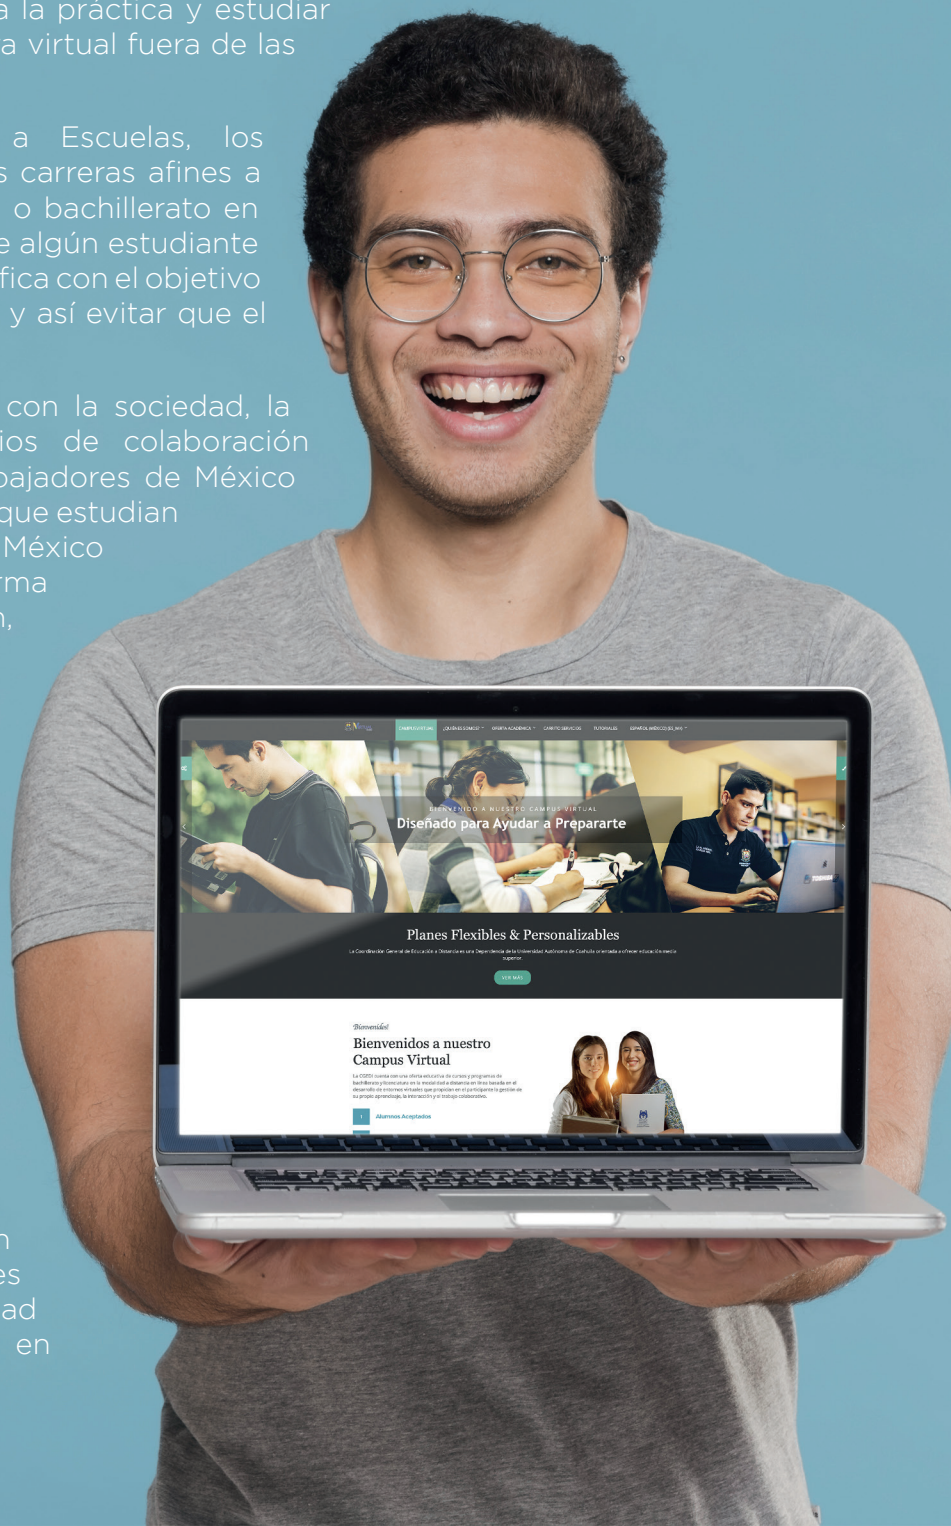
a la práctica y estudiar
a virtual fuera de las

a Escuelas, los
s carreras afines a
o bachillerato en
e algún estudiante
fica con el objetivo
y así evitar que el

con la sociedad, la
ios de colaboración
bajadores de México
que estudian
México
rma
n,

CAMPUS VIRTUAL ¿QUIÉNES SOMOS? OFERTA ACADÉMICA CAMPUS SERVICIOS TUTORIALES ESPAÑOL MÉXICO (ES_MX)

BIENVENIDO A NUESTRO CAMPUS VIRTUAL
Diseñado para Ayudar a Prepararte

Planes Flexibles & Personalizables
La Coordinación General de Educación a Distancia es una Dependencia de la Universidad Autónoma de Coahuila orientada a ofrecer educación media superior.
VER MÁS

Bienvenidos!
Bienvenidos a nuestro Campus Virtual
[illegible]

Alumnos Aceptados

n
es
ad
en